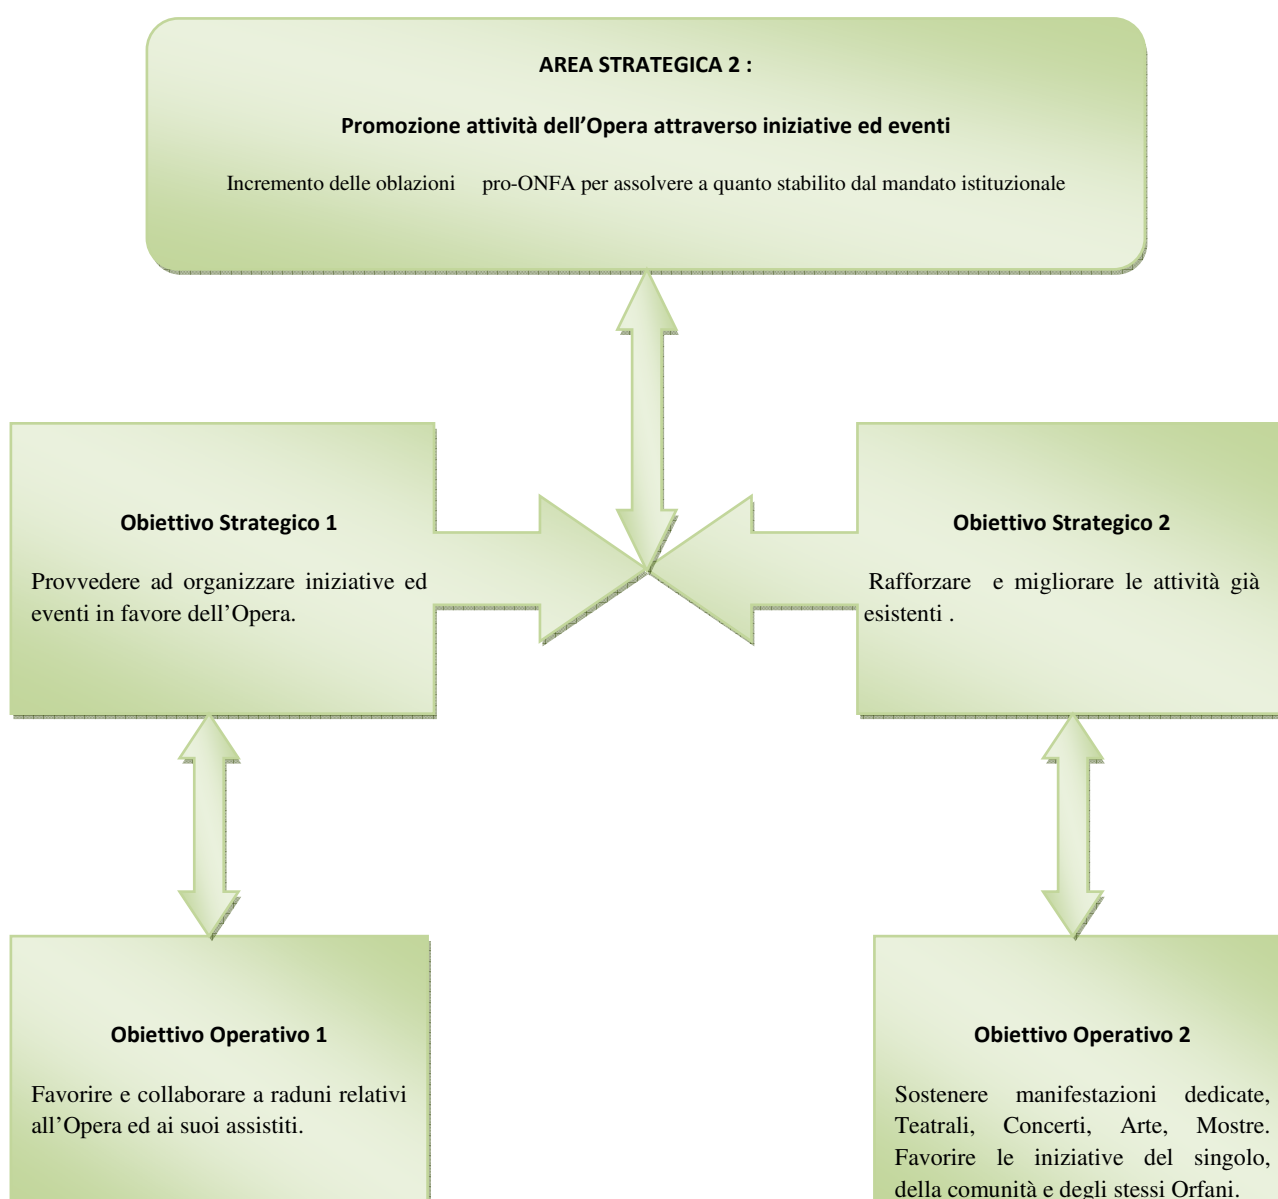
AREA STRATEGICA 2 :

Promozione attività dell'Opera attraverso iniziative ed eventi

Incremento delle oblazioni pro-ONFA per assolvere a quanto stabilito dal mandato istituzionale

Obiettivo Strategico 1

Provvedere ad organizzare iniziative ed eventi in favore dell'Opera.

Obiettivo Strategico 2

Rafforzare e migliorare le attività già esistenti .

Obiettivo Operativo 1

Favorire e collaborare a raduni relativi all'Opera ed ai suoi assistiti.

Obiettivo Operativo 2

Sostenere manifestazioni dedicate, Teatrali, Concerti, Arte, Mostre. Favorire le iniziative del singolo, della comunità e degli stessi Orfani.